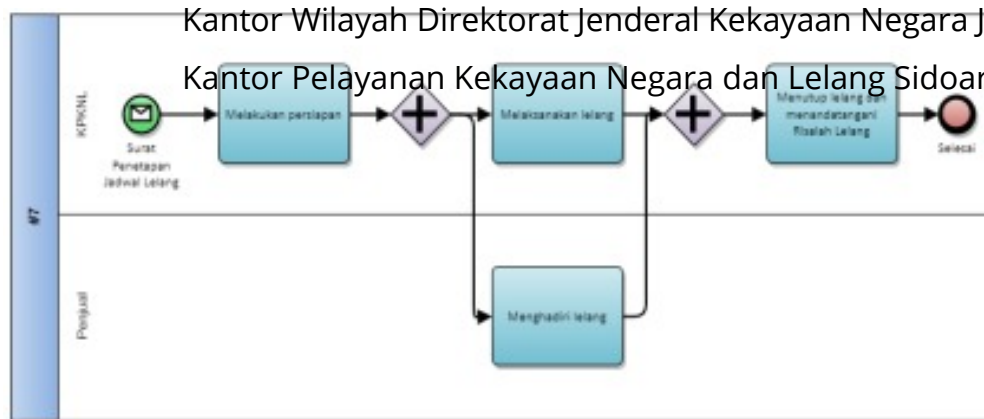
Kantor Wilayah Direktorat Jenderal Kekayaan Negara J

Kantor Pelayanan Kekayaan Negara dan Lelang Sidoar

#7

KPKNL

Surat Penetapan Jadwal Lelang

Melakukan persiapan

Melaksanakan lelang

Menutup lelang dan menandatangani Risalah Lelang

Selesai

Penjual

Menghadiri lelang